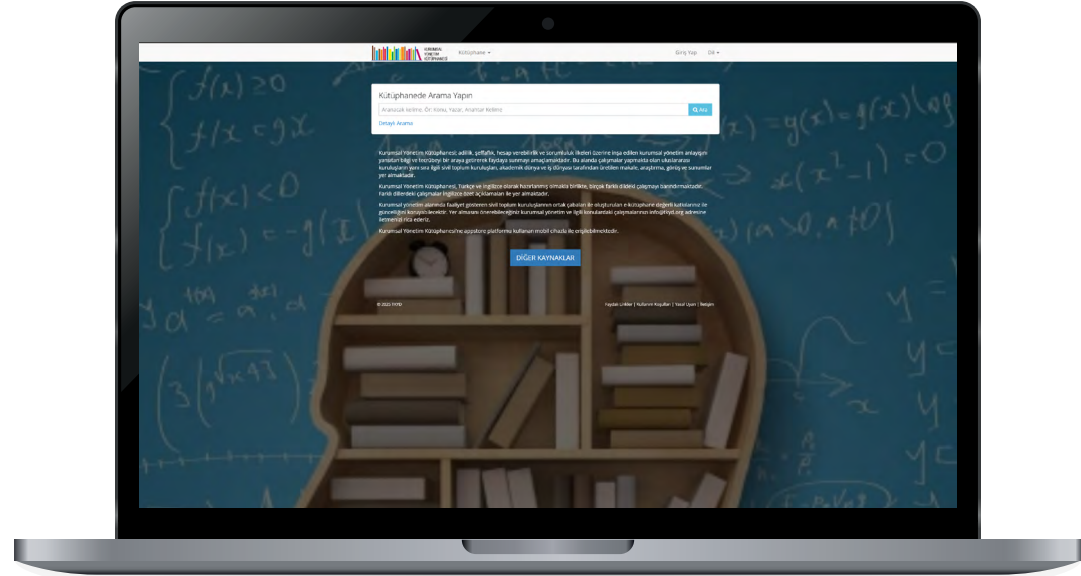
KURUMSAL YÖNETİM KÜTÜPHANESİ Kütüphane ▾

Giriş Yap Dil ▾

Kütüphanede Arama Yapın

Aranacak kelime. Ör: Konu, Yazar, Anahtar Kelime

Ara

Detaylı Arama

Kurumsal Yönetim Kütüphanesi; adillik, şeffaflık, hesap verebilirlik ve sorumluluk ilkeleri üzerine inşa edilen kurumsal yönetim anlayışını yaratan bilgi ve birikimi bir araya getirerek faydaya sunmayı amaçlamaktadır. Bu alanda çalışmalar yapmakta olan uluslararası kuruluşların yanı sıra ilgili sivil toplum kuruluşları, akademik dünya ve iş dünyası tarafından üretilen makale, araştırma, görüş ve sunumlar yer almaktadır.

Kurumsal Yönetim Kütüphanesi, Türkçe ve İngilizce olarak hazırlanmış olmakla birlikte, birçok farklı dildeki çalışmayı barındırmaktadır. Farklı dillerdeki çalışmalar İngilizce özet açıklamaları ile yer almaktadır.

Kurumsal yönetim alanında faaliyet gösteren sivil toplum kuruluşlarının ortak çabaları ile oluşturulan e-kütüphane değerli katkılarınız ile güncelliğini koruyabilecektir. Yer almasını önerebileceğiniz kurumsal yönetim ve ilgili konulardaki çalışmalarınızı info@tkyd.org adresine iletmenizi rica ederiz.

Kurumsal Yönetim Kütüphanesi'ne appstore platformu kullanan mobil cihazlar ile erişilebilmektedir.

DİĞER KAYNAKLAR

© 2023 TKYD

Faydalı Linkler | Kullanım Koşulları | Yasal Uyarı | İletişim